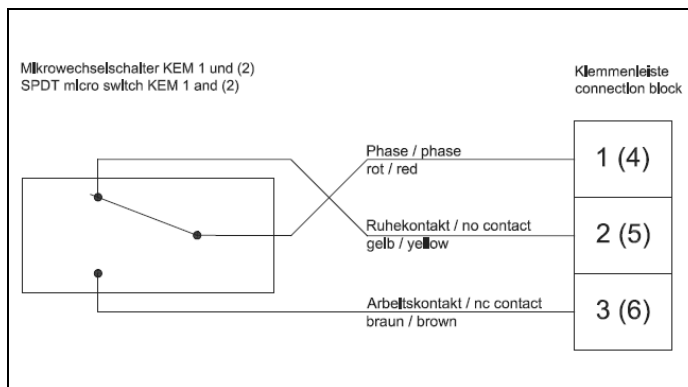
Mikrowechselschalter KEM 1 und (2)
SPDT micro switch KEM 1 and (2)

Klemmenleiste
connection block

Phase / phase
rot / red

1 (4)

Ruhekontakt / no contact
gelb / yellow

2 (5)

Arbeitskontakt / nc contact
braun / brown

3 (6)